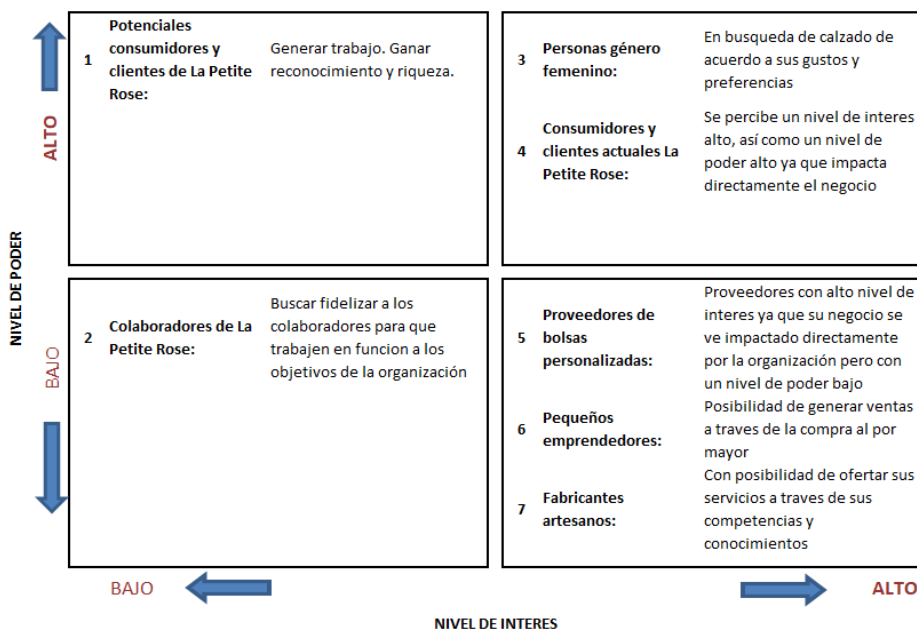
NIVEL DE PODER

ALTO

BAJO

| 1 | Potenciales consumidores y clientes de La Petite Rose: | Generar trabajo. Ganar reconocimiento y riqueza. |
|---|---|---|

| 3 | Personas género femenino: | En busqueda de calzado de acuerdo a sus gustos y preferencias |
|---|---|---|
| 4 | Consumidores y clientes actuales La Petite Rose: | Se percibe un nivel de interes alto, así como un nivel de poder alto ya que impacta directamente el negocio |

| 2 | Colaboradores de La Petite Rose: | Buscar fidelizar a los colaboradores para que trabajen en funcion a los objetivos de la organización |
|---|---|---|

| 5 | Proveedores de bolsas personalizadas: | Proveedores con alto nivel de interes ya que su negocio se ve impactado directamente por la organización pero con un nivel de poder bajo |
|---|---|---|
| 6 | Pequeños emprendedores: | Posibilidad de generar ventas a traves de la compra al por mayor |
| 7 | Fabricantes artesanos: | Con posibilidad de ofertar sus servicios a traves de sus competencias y conocimientos |

BAJO

ALTO

NIVEL DE INTERES